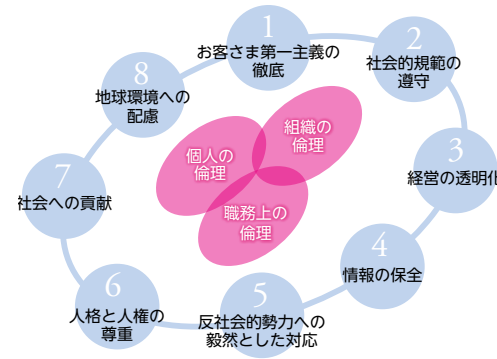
1
お客さま第一主義の徹底

2
社会的規範の遵守

3
経営の透明化

4
情報の保全

5
反社会的勢力への毅然とした対応

6
人格と人権の尊重

7
社会への貢献

8
地球環境への配慮

個人の倫理

組織の倫理

職務上の倫理